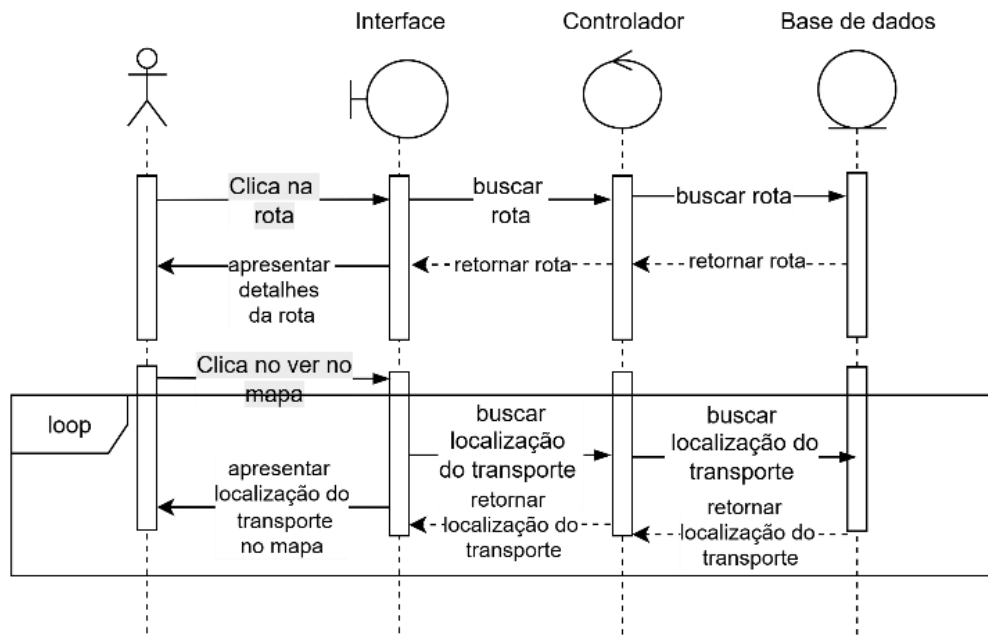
Interface

Controlador

Base de dados

Clica na rota

buscar rota

buscar rota

apresentar detalhes da rota

retornar rota

retornar rota

Clica no ver no mapa

loop

buscar localização do transporte

buscar localização do transporte

apresentar localização do transporte no mapa

retornar localização do transporte

retornar localização do transporte